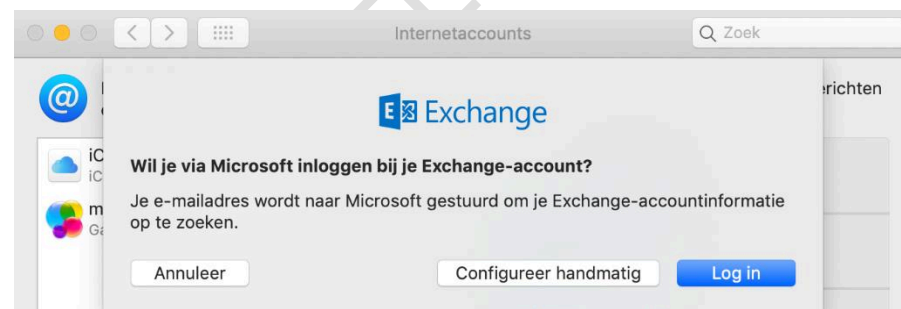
Internetaccounts

Zoek

richten

iC
iC

m
Ga

Exchange

Wil je via Microsoft inloggen bij je Exchange-account?

Je e-mailadres wordt naar Microsoft gestuurd om je Exchange-accountinformatie op te zoeken.

Annuleer

Configureer handmatig

Log in